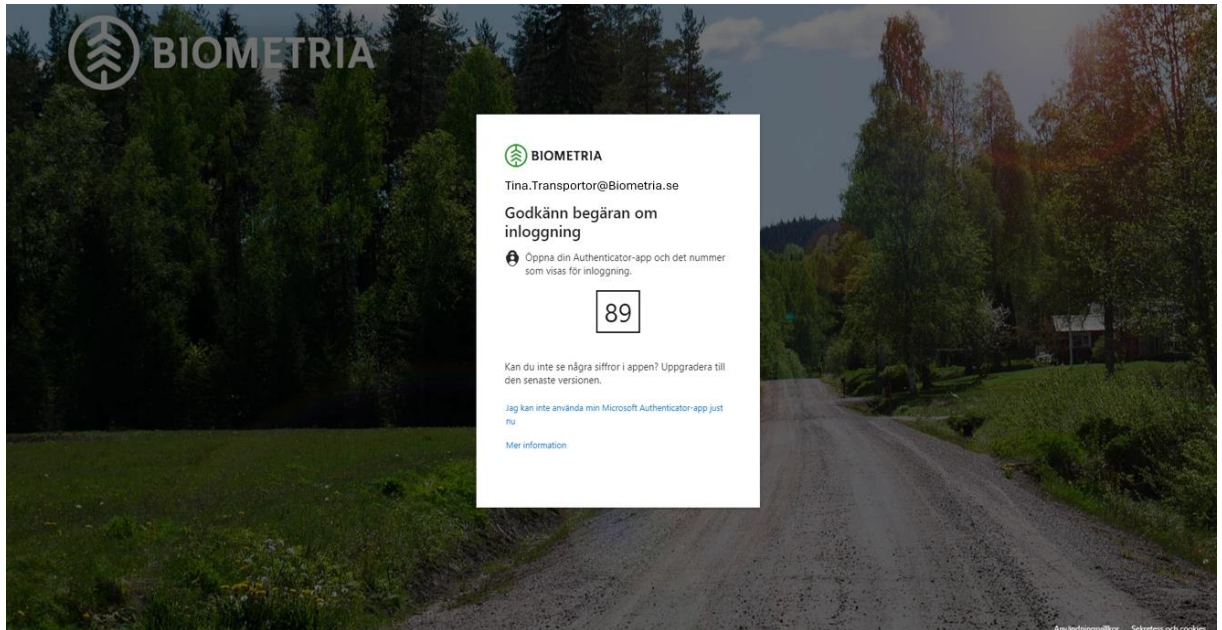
BIOMETRIA

BIOMETRIA

Tina.Transportor@Biometria.se

Godkänn begäran om inloggning

Öppna din Authenticator-app och det nummer som visas för inloggning.

89

Kan du inte se några siffror i appen? Uppgradera till den senaste versionen.

Jag kan inte använda min Microsoft Authenticator-app just nu

Mer information

Användningsvillkor Sekretess och cookies